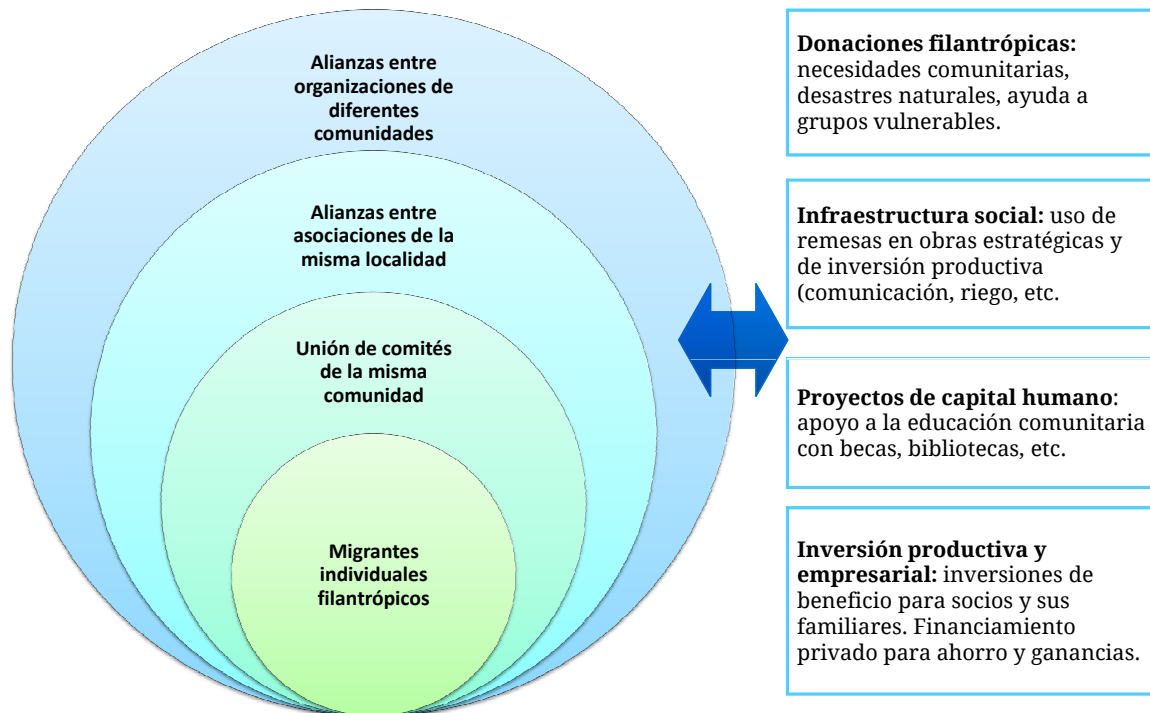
Alianzas entre organizaciones de diferentes comunidades

Alianzas entre asociaciones de la misma localidad

Unión de comités de la misma comunidad

Migrantes individuales filantrópicos

**Donaciones filantrópicas:** necesidades comunitarias, desastres naturales, ayuda a grupos vulnerables.

**Infraestructura social:** uso de remesas en obras estratégicas y de inversión productiva (comunicación, riego, etc.

**Proyectos de capital humano**: apoyo a la educación comunitaria con becas, bibliotecas, etc.

**Inversión productiva y empresarial:** inversiones de beneficio para socios y sus familiares. Financiamiento privado para ahorro y ganancias.